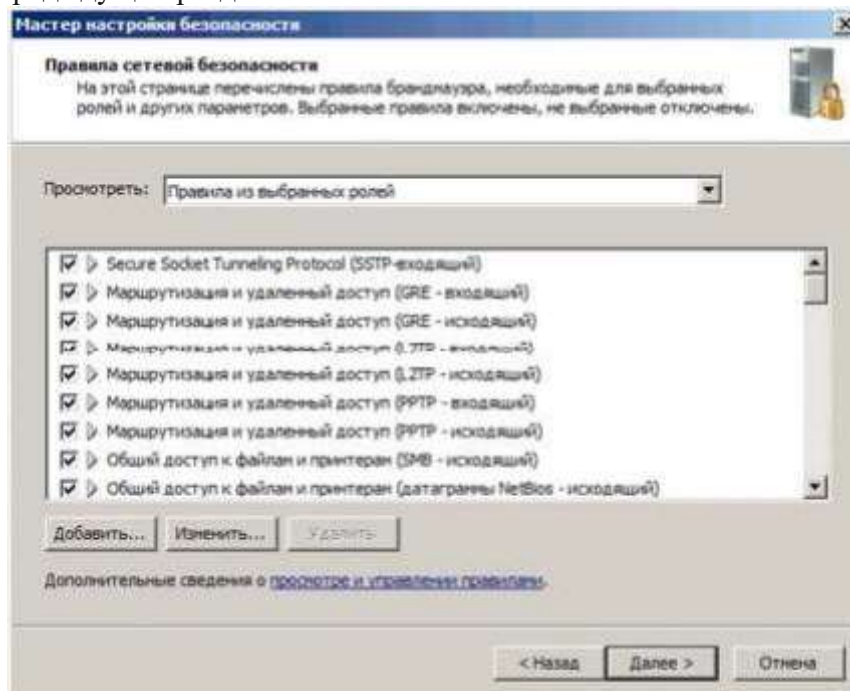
Мастер настройки безопасности

Правила сетевой безопасности
На этой странице перечислены правила брандмауэра, необходимые для выбранных ролей и других параметров. Выбранные правила включены, не выбранные отключены.

Просмотреть: Правила из выбранных ролей

Secure Socket Tunneling Protocol (SSTP-входящий)
Маршрутизация и удаленный доступ (GRE - входящий)
Маршрутизация и удаленный доступ (GRE - исходящий)
Маршрутизация и удаленный доступ (L2TP - входящий)
Маршрутизация и удаленный доступ (L2TP - исходящий)
Маршрутизация и удаленный доступ (PPTP - входящий)
Маршрутизация и удаленный доступ (PPTP - исходящий)
Общий доступ к файлам и принтерам (SMB - исходящий)
Общий доступ к файлам и принтерам (датаграммы NetBios - исходящий)

Добавить... Изменить... Удалить

Дополнительные сведения о просмотре и управлении правилами.

< Назад Далее > Отмена